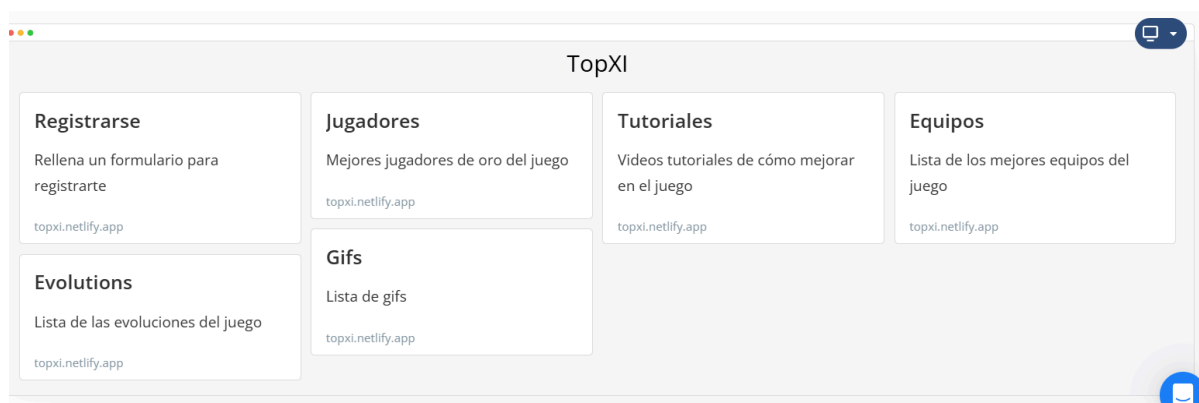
TopXI

Registrarse

Rellena un formulario para registrarte

topxi.netlify.app

Evolutions

Lista de las evoluciones del juego

topxi.netlify.app

Jugadores

Mejores jugadores de oro del juego

topxi.netlify.app

Gifs

Lista de gifs

topxi.netlify.app

Tutoriales

Videos tutoriales de cómo mejorar en el juego

topxi.netlify.app

Equipos

Lista de los mejores equipos del juego

topxi.netlify.app